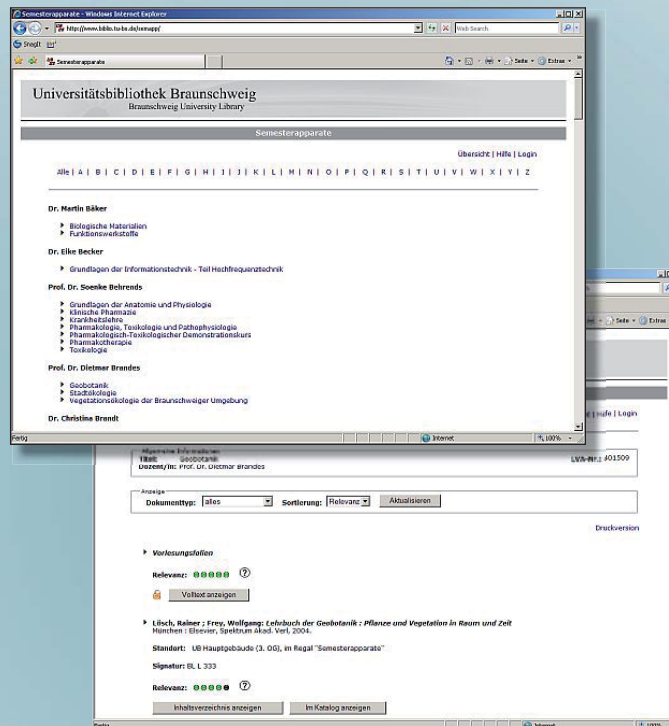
Semesterapparate - Windows Internet Explorer

http://www.biblio.tu-bs.de/semapp/

Web Search

SnagIt

Semesterapparate

Seite • Extras •

Universitätsbibliothek Braunschweig
Braunschweig University Library

Semesterapparate

Übersicht | Hilfe | Login

Alle | A | B | C | D | E | F | G | H | I | J | K | L | M | N | O | P | Q | R | S | T | U | V | W | X | Y | Z

Dr. Martin Bäker

Biologische Materialien
Funktionswerkstoffe

Dr. Eike Becker

Grundlagen der Informationstechnik - Teil Hochfrequenztechnik

Prof. Dr. Soenke Behrends

Grundlagen der Anatomie und Physiologie
Klinische Pharmazie
Krankheitslehre
Pharmakologie, Toxikologie und Pathophysiologie
Pharmakologisch-Toxikologischer Demonstrationskurs
Pharmakotherapie
Toxikologie

Prof. Dr. Dietmar Brandes

Geobotanik
Stadtökologie
Vegetationsökologie der Braunschweiger Umgebung

Dr. Christina Brandt

Fertig

Internet

100%

Seite • Extras

Hilfe | Login

Allgemeine Informationen
Titel: Geobotanik
Dozent/in: Prof. Dr. Dietmar Brandes

LVA-Nr.: 401509

Anzeige
Dokumenttyp: alles
Sortierung: Relevanz
Aktualisieren

Druckversion

Vorlesungsfolien

Relevanz:

Volltext anzeigen

Lösch, Rainer ; Frey, Wolfgang: Lehrbuch der Geobotanik : Pflanze und Vegetation in Raum und Zeit
München : Elsevier, Spektrum Akad. Verl, 2004.

Standort: UB Hauptgebäude (3. OG), im Regal "Semesterapparate"

Signatur: BL L 333

Relevanz:

Inhaltsverzeichnis anzeigen
Im Katalog anzeigen

Fertig
Internet
100%